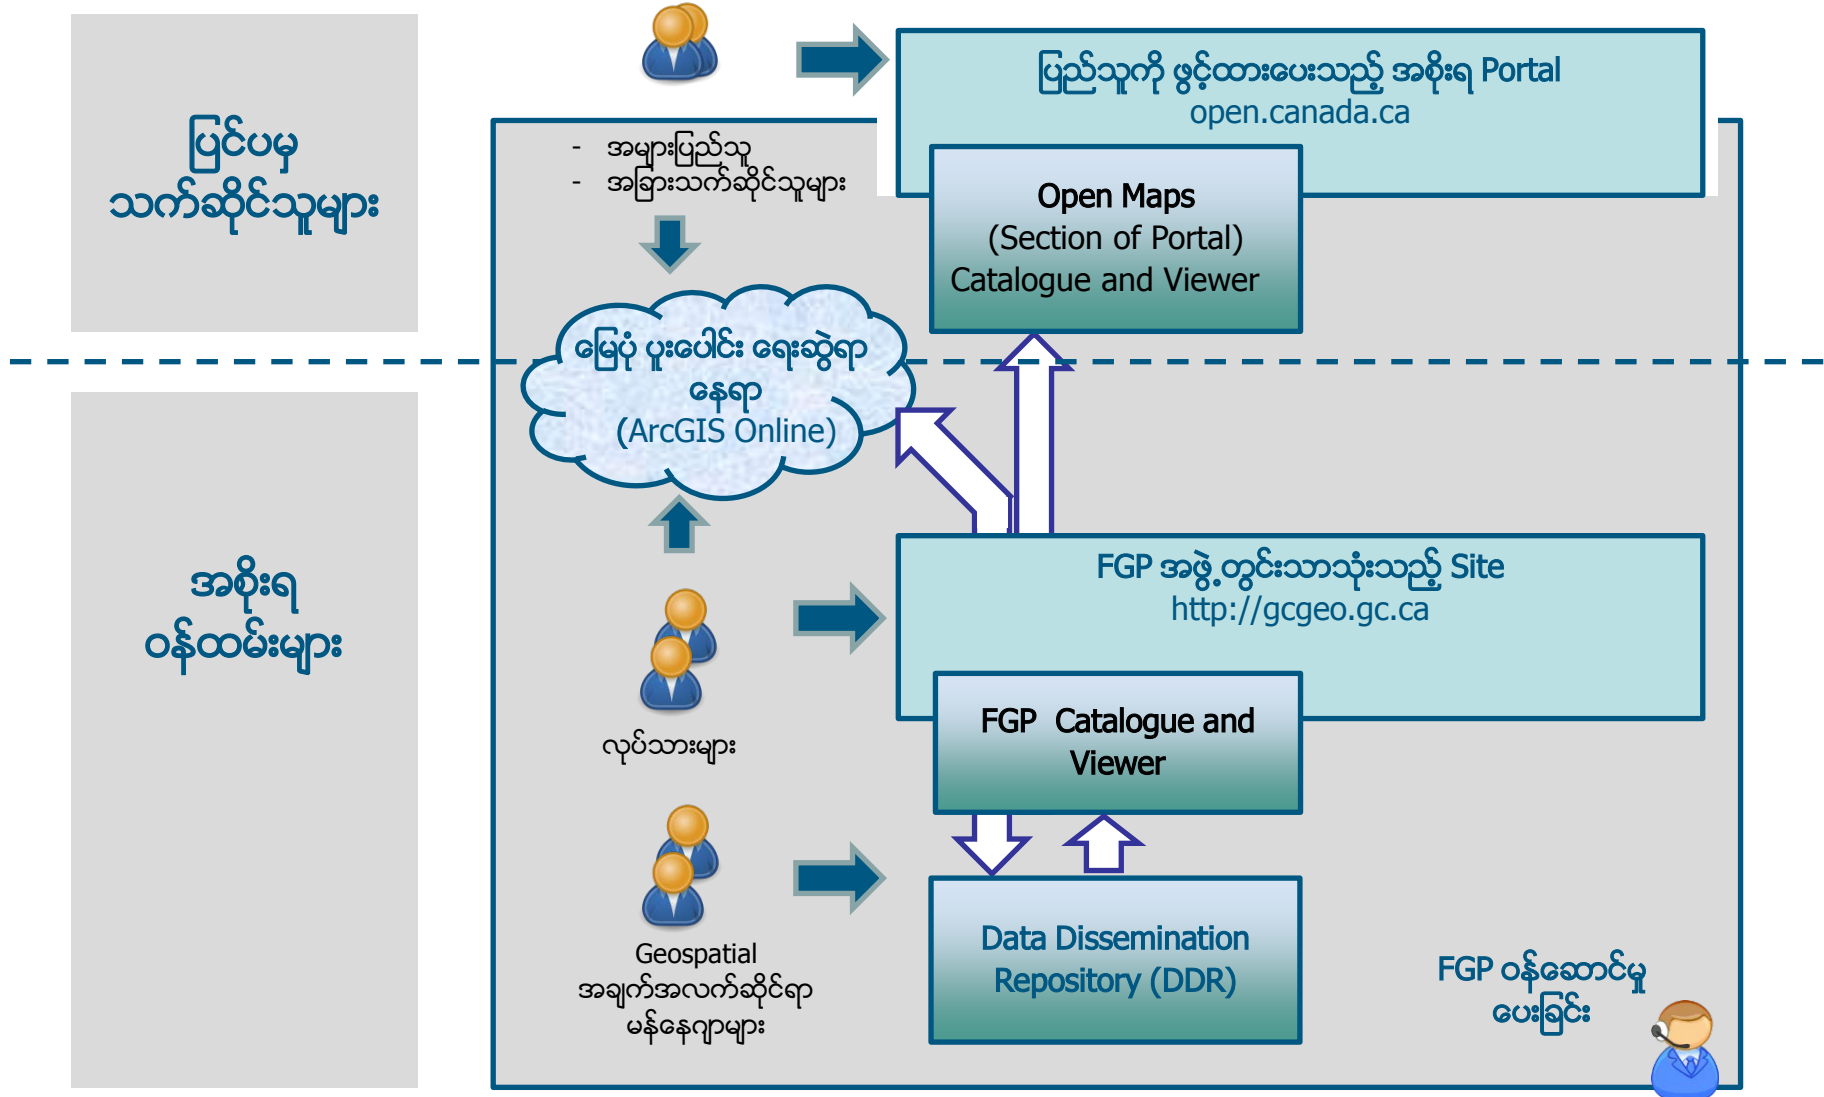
ပြင်ပမှ သက်ဆိုင်သူများ

ပြည်သူကို ဖွင့်ထားပေးသည့် အစိုးရ Portal
open.canada.ca

- အများပြည်သူ
- အခြားသက်ဆိုင်သူများ

Open Maps
(Section of Portal)
Catalogue and Viewer

မြေပုံ ပူးပေါင်း ရေးဆွဲရာ နေရာ
(ArcGIS Online)

အစိုးရ ဝန်ထမ်းများ

FGP အဖွဲ့တွင်းသာသုံးသည့် Site
http://gcgeo.gc.ca

လုပ်သားများ

FGP Catalogue and Viewer

Geospatial အချက်အလက်ဆိုင်ရာ မန်နေဂျာများ

Data Dissemination Repository (DDR)

FGP ဝန်ဆောင်မှု ပေးခြင်း